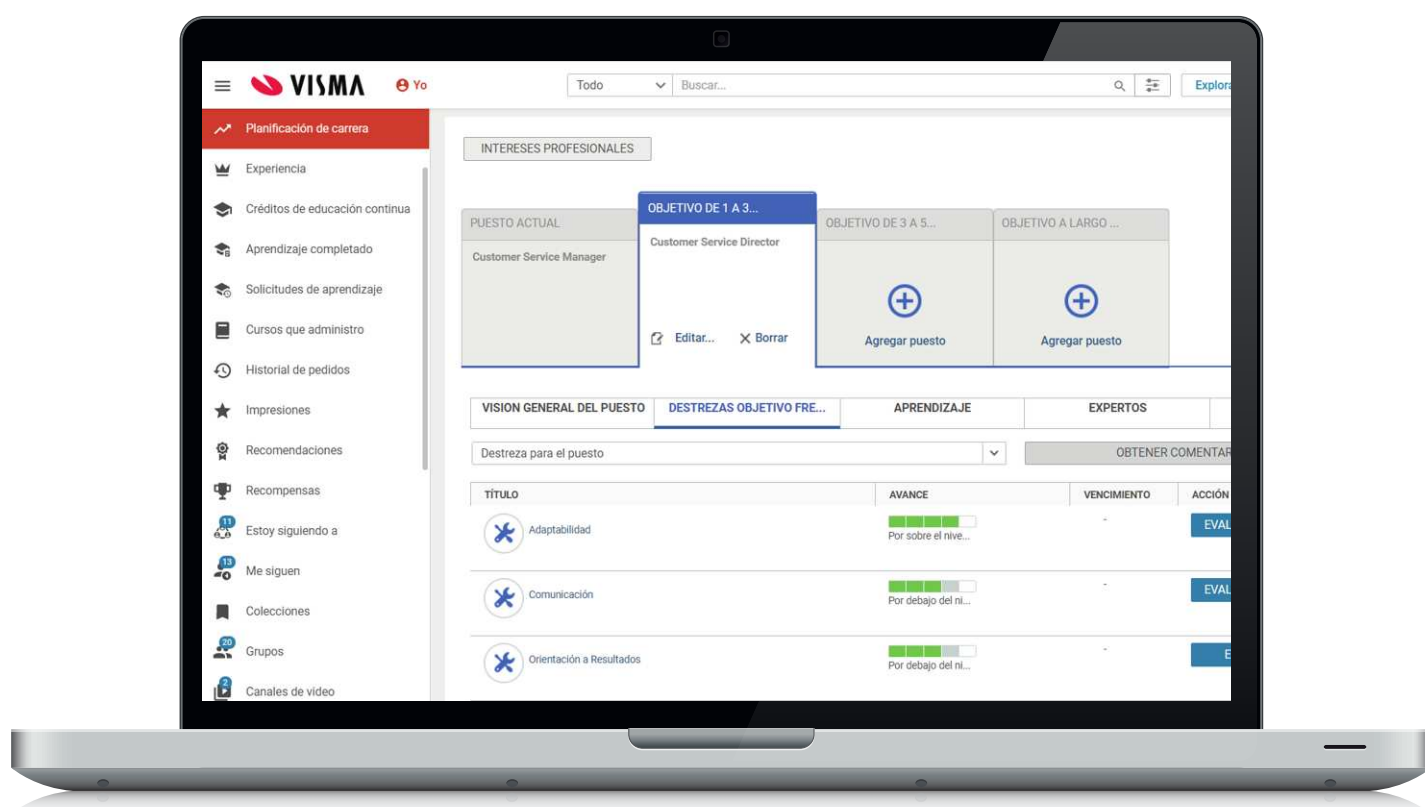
VISMA Yo

Todo Buscar... Explora

Planificación de carrera
Experiencia
Créditos de educación continua
Aprendizaje completado
Solicitudes de aprendizaje
Cursos que administro
Historial de pedidos
Impresiones
Recomendaciones
Recompensas
11 Estoy siguiendo a
13 Me siguen
Colecciones
20 Grupos
2 Canales de video

INTERESES PROFESIONALES

PUESTO ACTUAL
Customer Service Manager

OBJETIVO DE 1 A 3...
Customer Service Director
Editar... Borrar

OBJETIVO DE 3 A 5...
Agregar puesto

OBJETIVO A LARGO ...
Agregar puesto

VISION GENERAL DEL PUESTO | DESTREZAS OBJETIVO FRE... | APRENDIZAJE | EXPERTOS

Destreza para el puesto
OBTENER COMENTAR

| TÍTULO | AVANCE | VENCIMIENTO | ACCIÓN |
|---|---|---|---|
| Adaptabilidad | Por sobre el nive... | - | EVAL |
| Comunicación | Por debajo del ni... | - | EVAL |
| Orientación a Resultados | Por debajo del ni... | - | E |